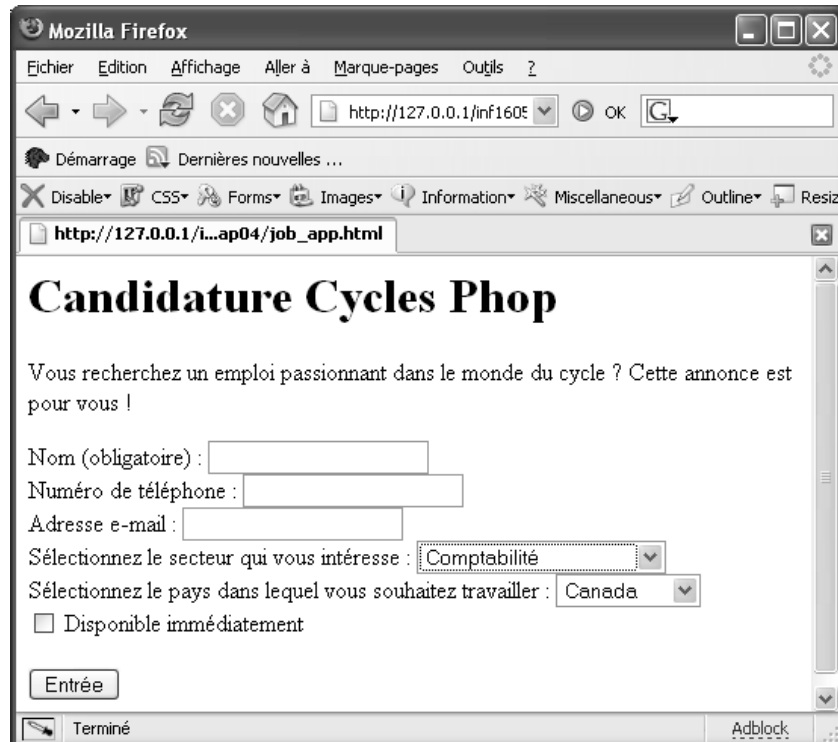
Mozilla Firefox

Fichier Edition Affichage Aller à Marque-pages Outils ?

http://127.0.0.1/inf1605 OK

Démarrage Dernières nouvelles ...

Disable CSS Forms Images Information Miscellaneous Outline Resiz

http://127.0.0.1/i...ap04/job_app.html

# Candidature Cycles Phop

Vous recherchez un emploi passionnant dans le monde du cycle ? Cette annonce est pour vous !

Nom (obligatoire) :
Numéro de téléphone :
Adresse e-mail :
Sélectionnez le secteur qui vous intéresse : Comptabilité
Sélectionnez le pays dans lequel vous souhaitez travailler : Canada
Disponible immédiatement

Entrée

Terminé

Adblock